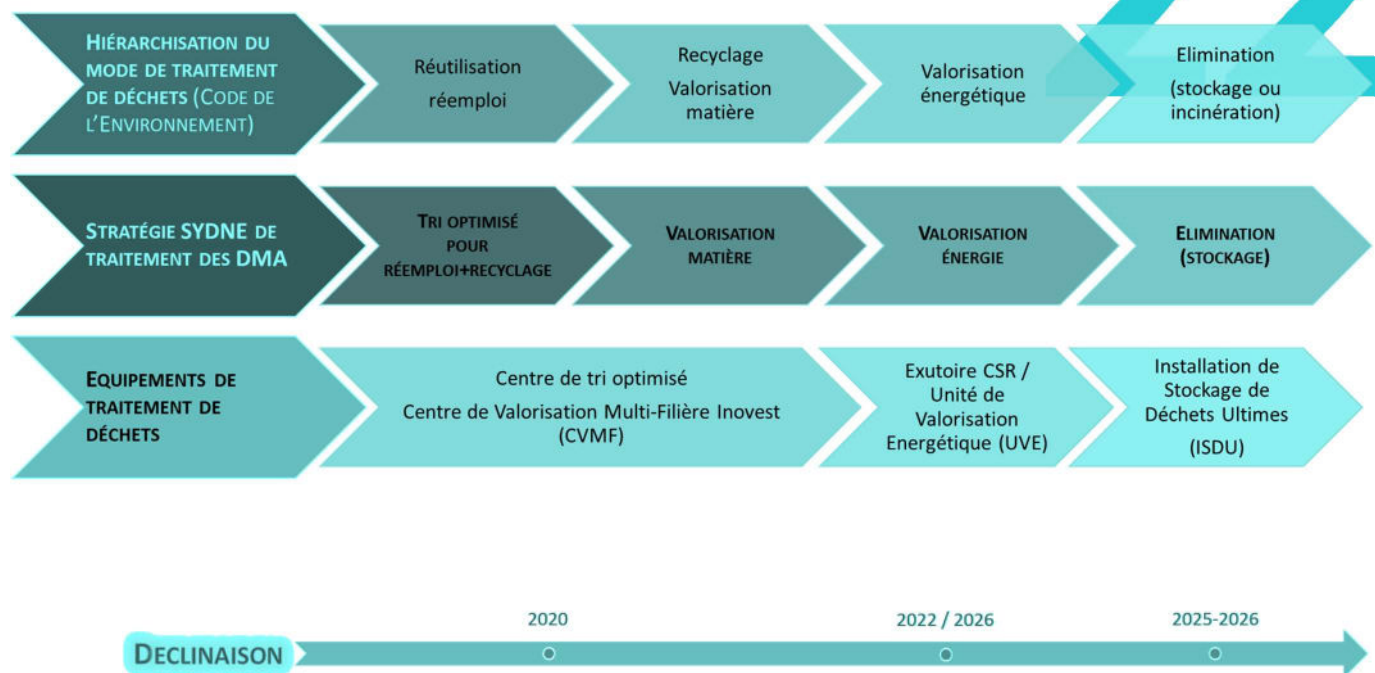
HIÉRARCHISATION DU MODE DE TRAITEMENT DE DÉCHETS (CODE DE L'ENVIRONNEMENT)

Réutilisation réemploi

Recyclage Valorisation matière

Valorisation énergétique

Elimination (stockage ou incinération)

STRATÉGIE SYDNE DE TRAITEMENT DES DMA

TRI OPTIMISÉ POUR RÉEMPLOI+RECYCLAGE

VALORISATION MATIÈRE

VALORISATION ÉNERGIE

ELIMINATION (STOCKAGE)

EQUIPEMENTS DE TRAITEMENT DE DÉCHETS

Centre de tri optimisé
Centre de Valorisation Multi-Filière Inovest (CVMF)

Exutoire CSR / Unité de Valorisation Energétique (UVE)

Installation de Stockage de Déchets Ultimes (ISDU)

DECLINAISON

2020

2022 / 2026

2025-2026